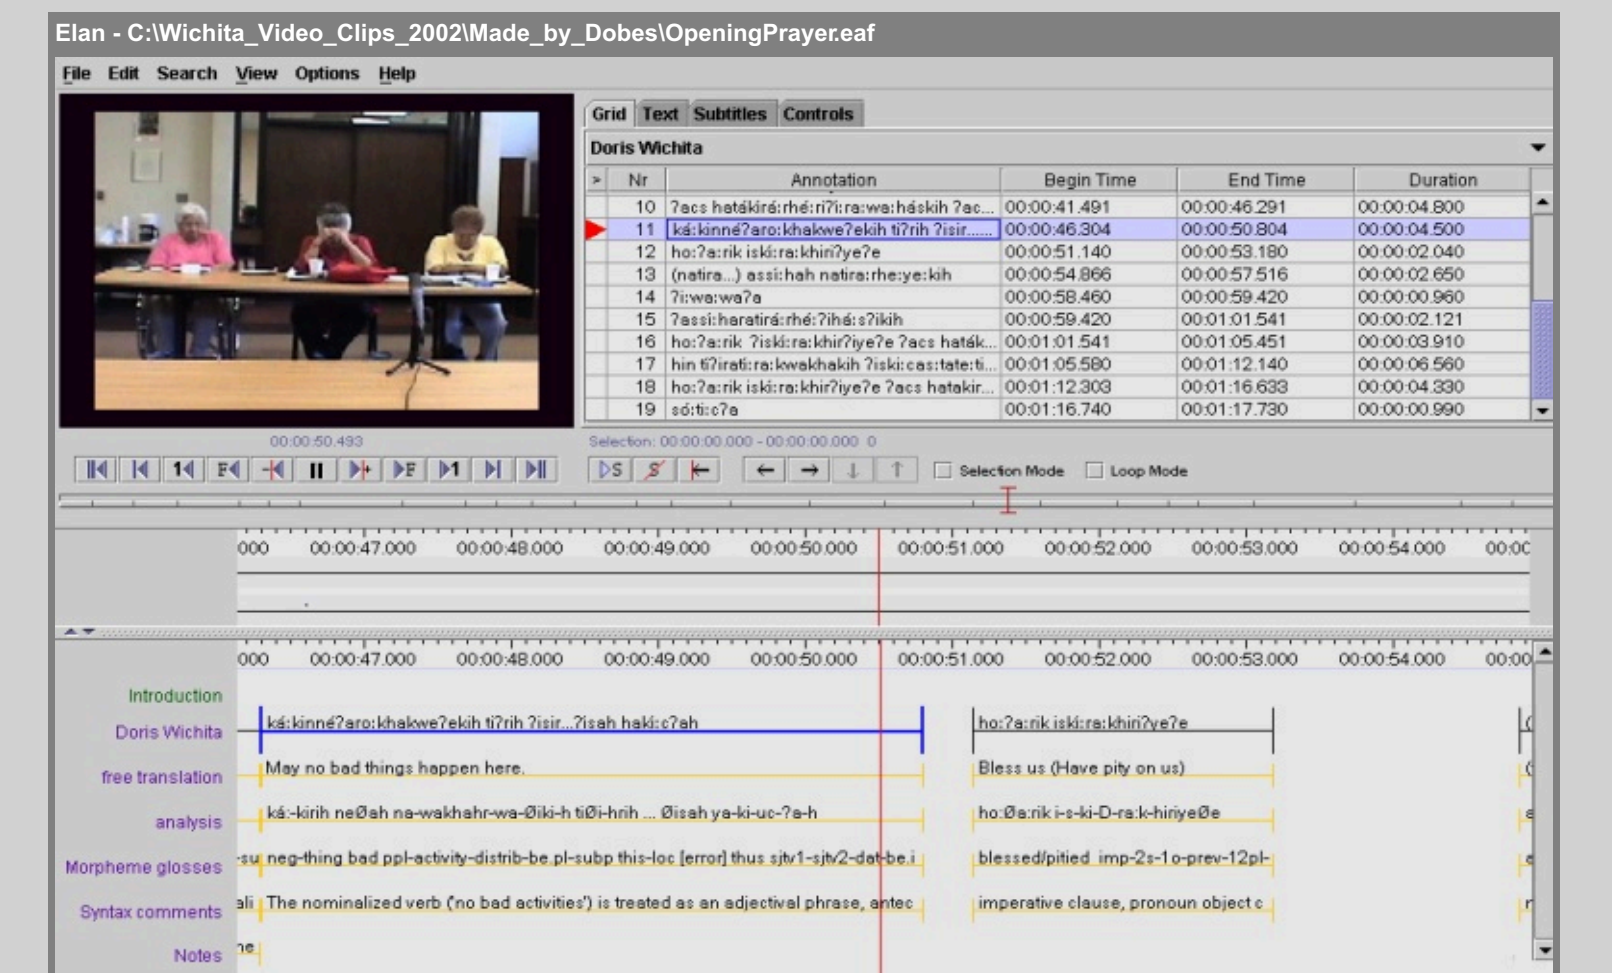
Elan - C:\Wichita_Video_Clips_2002\Made_by_Dobes\OpeningPrayer.eaf

File Edit Search View Options Help

Grid Text Subtitles Controls

Doris Wichita

| > | Nr | Annotation | Begin Time | End Time | Duration |
|---|---|---|---|---|---|
| | 10 | ?acs hatákiré:rhé:ri?i:ra:wa:háskih ?ac... | 00:00:41.491 | 00:00:46.291 | 00:00:04.800 |
| | 11 | ká:kinné?aro:khakwe?ekih ti?rih ?isir..... | 00:00:46.304 | 00:00:50.804 | 00:00:04.500 |
| | 12 | ho:?a:rik iskí:ra:khiri?ye?e | 00:00:51.140 | 00:00:53.180 | 00:00:02.040 |
| | 13 | (natira...) assi:hah natira:rhe:ye:kih | 00:00:54.866 | 00:00:57.516 | 00:00:02.650 |
| | 14 | ?i:wa:wa?a | 00:00:58.460 | 00:00:59.420 | 00:00:00.960 |
| | 15 | ?assi:haratirá:rhé:?ihé:s?ikih | 00:00:59.420 | 00:01:01.541 | 00:00:02.121 |
| | 16 | ho:?a:rik ?iskí:ra:khir?iye?e ?acs haták... | 00:01:01.541 | 00:01:05.451 | 00:00:03.910 |
| | 17 | hin ti?irati:ra:kwakhakih ?iski:cas:tate:ti... | 00:01:05.580 | 00:01:12.140 | 00:00:06.560 |
| | 18 | ho:?a:rik iski:ra:khir?iye?e ?acs hatakir... | 00:01:12.303 | 00:01:16.633 | 00:00:04.330 |
| | 19 | só:ti:c?a | 00:01:16.740 | 00:01:17.730 | 00:00:00.990 |

00:00:50.493

Selection: 00:00:00.000 - 00:00:00.000 0

Selection Mode Loop Mode

000 00:00:47.000 00:00:48.000 00:00:49.000 00:00:50.000 00:00:51.000 00:00:52.000 00:00:53.000 00:00:54.000 00:0C

000 00:00:47.000 00:00:48.000 00:00:49.000 00:00:50.000 00:00:51.000 00:00:52.000 00:00:53.000 00:00:54.000 00:00

Introduction
Doris Wichita ká:kinné?aro:khakwe?ekih ti?rih ?isir...?isah haki:c?ah ho:?a:rik iskí:ra:khiri?ye?e
free translation May no bad things happen here. Bless us (Have pity on us)
analysis ká:-kirih neØah na-wakhahr-wa-Øiki-h tiØi-hrih ... Øisah ya-ki-uc-?a-h ho:Øa:rik i-s-ki-D-ra:k-hiriyeØe
Morpheme glosses -su neg-thing bad ppl-activity-distrib-be.pl-subp this-loc [error] thus sjtv1-sjtv2-dat-be.i blessed/pitied imp-2s-1o-prev-12pl-
Syntax comments ali The nominalized verb ('no bad activities') is treated as an adjectival phrase, antec imperative clause, pronoun object c
Notes ne